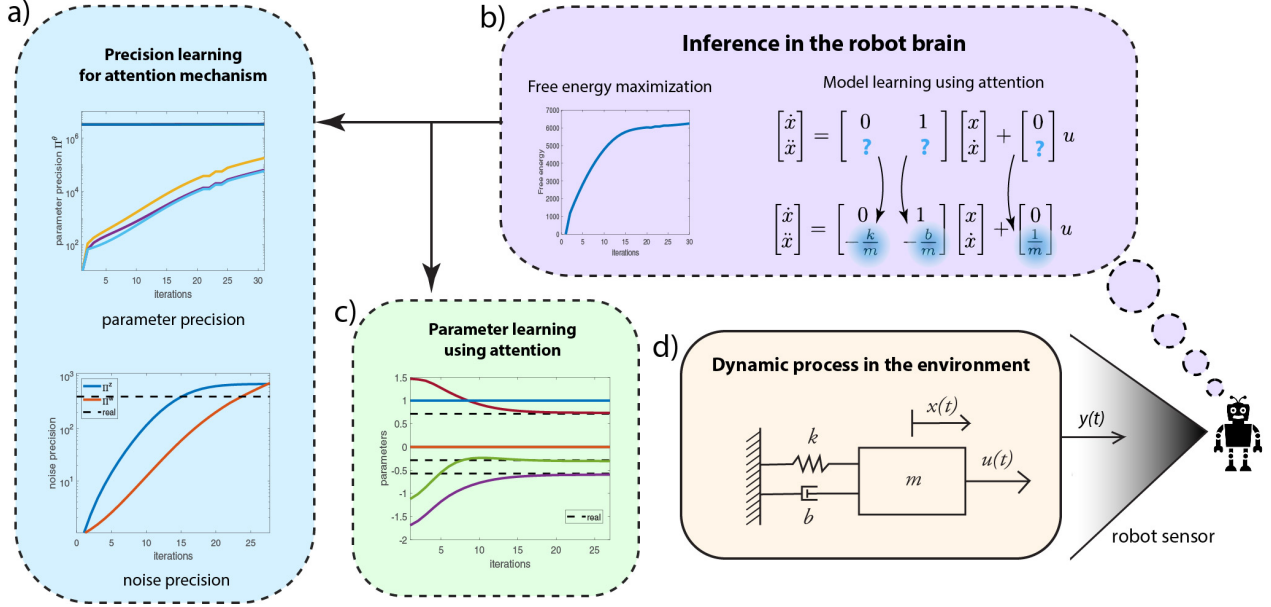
a)

Precision learning for attention mechanism

parameter precision $\Pi^\theta$

$10^6$

$10^4$

$10^2$

5 10 15 20 25 30

iterations

parameter precision

$10^3$

$10^2$

$10^1$

noise precision

$\Pi^z$

$\Pi^w$

real

0 5 10 15 20 25

iterations

noise precision

b)

Inference in the robot brain

Free energy maximization

7000
6000
5000
4000
3000
2000
1000
0

Free energy

0 5 10 15 20 25 30

iterations

Model learning using attention

$\begin{bmatrix} \dot{x} \\ \ddot{x} \end{bmatrix} = \begin{bmatrix} 0 & 1 \\ ? & ? \end{bmatrix} \begin{bmatrix} x \\ \dot{x} \end{bmatrix} + \begin{bmatrix} 0 \\ ? \end{bmatrix} u$

$\begin{bmatrix} \dot{x} \\ \ddot{x} \end{bmatrix} = \begin{bmatrix} 0 & 1 \\ -\frac{k}{m} & -\frac{b}{m} \end{bmatrix} \begin{bmatrix} x \\ \dot{x} \end{bmatrix} + \begin{bmatrix} 0 \\ \frac{1}{m} \end{bmatrix} u$

c)

Parameter learning using attention

1.5
1
0.5
0
-0.5
-1
-1.5
-2

parameters

real

5 10 15 20 25

iterations

d)

Dynamic process in the environment

$x(t)$

$k$

$m$

$u(t)$

$b$

y(t)

robot sensor